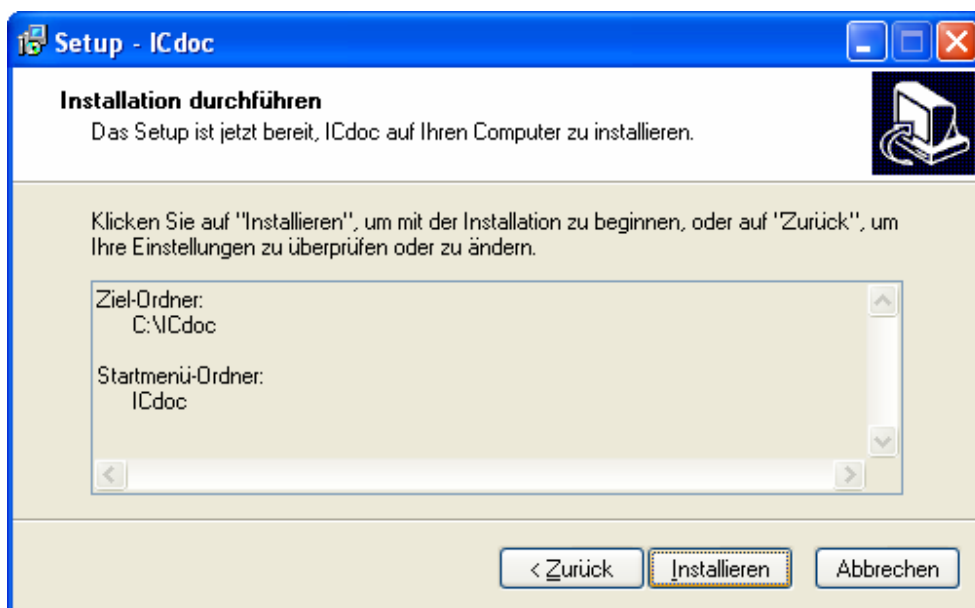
Setup - ICdoc

Installation durchführen
Das Setup ist jetzt bereit, ICdoc auf Ihren Computer zu installieren.

Klicken Sie auf "Installieren", um mit der Installation zu beginnen, oder auf "Zurück", um Ihre Einstellungen zu überprüfen oder zu ändern.

Ziel-Ordner:
C:\ICdoc

Startmenü-Ordner:
ICdoc

< Zurück
Installieren
Abbrechen